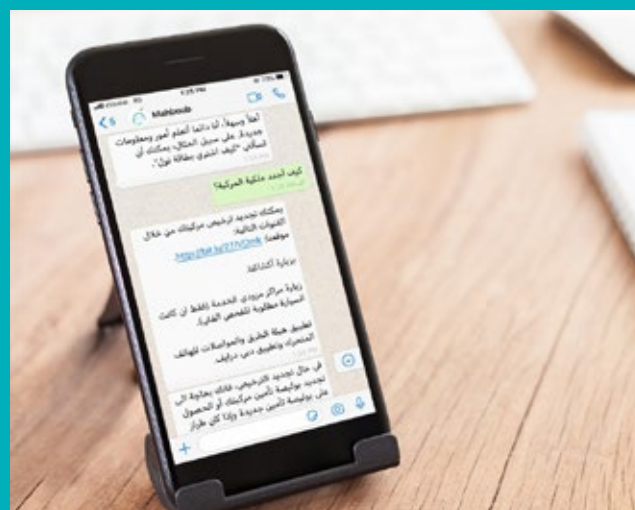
< 5 Mahboub

أهلاً وسهلاً، أنا دائماً أتعلم أمور ومعلومات جديدة، على سبيل المثال، يمكنك أن تسألني "كيف أشتري بطاقة نول".

كيف أجدد ملكية المركبة؟

يمكنك تجديد ترخيص مركبتك من خلال القنوات التالية:
موقعنا: https://bit.ly/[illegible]

بوابة أبشر

زيارة مراكز مزودي الخدمة (فقط إن كانت السيارة مطلوبة للفحص الفني).

تطبيق هيئة الطرق والمواصلات للهواتف المتحركة وتطبيق دبي درايف.

في حال تجديد الترخيص، فأنك بحاجة الى تجديد بوليصة تأمين مركبتك أو الحصول على بوليصة تأمين جديدة وإذا كان طراز